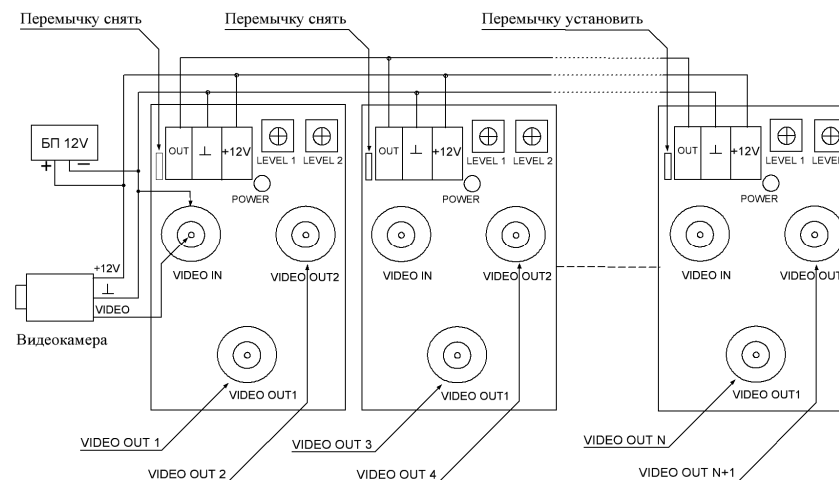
Перемычку снять
Перемычку снять
Перемычку установить

БП 12V
+ −

OUT ⊥ +12V LEVEL 1 LEVEL 2
POWER
VIDEO IN
VIDEO OUT2
VIDEO OUT1

OUT ⊥ +12V LEVEL 1 LEVEL 2
POWER
VIDEO IN
VIDEO OUT2
VIDEO OUT1

OUT ⊥ +12V LEVEL 1 LEVEL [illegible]
POWER
VIDEO IN
VIDEO OUT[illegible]
VIDEO OUT1

+12V
⊥
VIDEO
Видеокамера

VIDEO OUT 1
VIDEO OUT 2
VIDEO OUT 3
VIDEO OUT 4
VIDEO OUT N
VIDEO OUT N+1